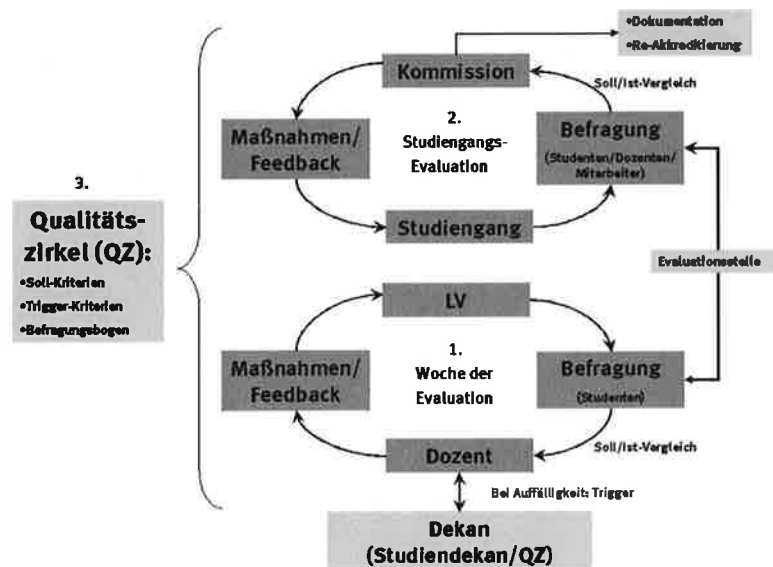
3.
Qualitätszirkel (QZ):
•Soll-Kriterien
•Trigger-Kriterien
•Befragungsbogen

•Dokumentation
•Re-Akkreditierung

Kommission

Soll/Ist-Vergleich

Maßnahmen/ Feedback

2. Studiengangs-Evaluation

Befragung (Studenten/Dozenten/ Mitarbeiter)

Studiengang

Evaluationsstelle

LV

Maßnahmen/ Feedback

1. Woche der Evaluation

Befragung (Studenten)

Soll/Ist-Vergleich

Dozent

Bei Auffälligkeit: Trigger

Dekan (Studiendekan/QZ)